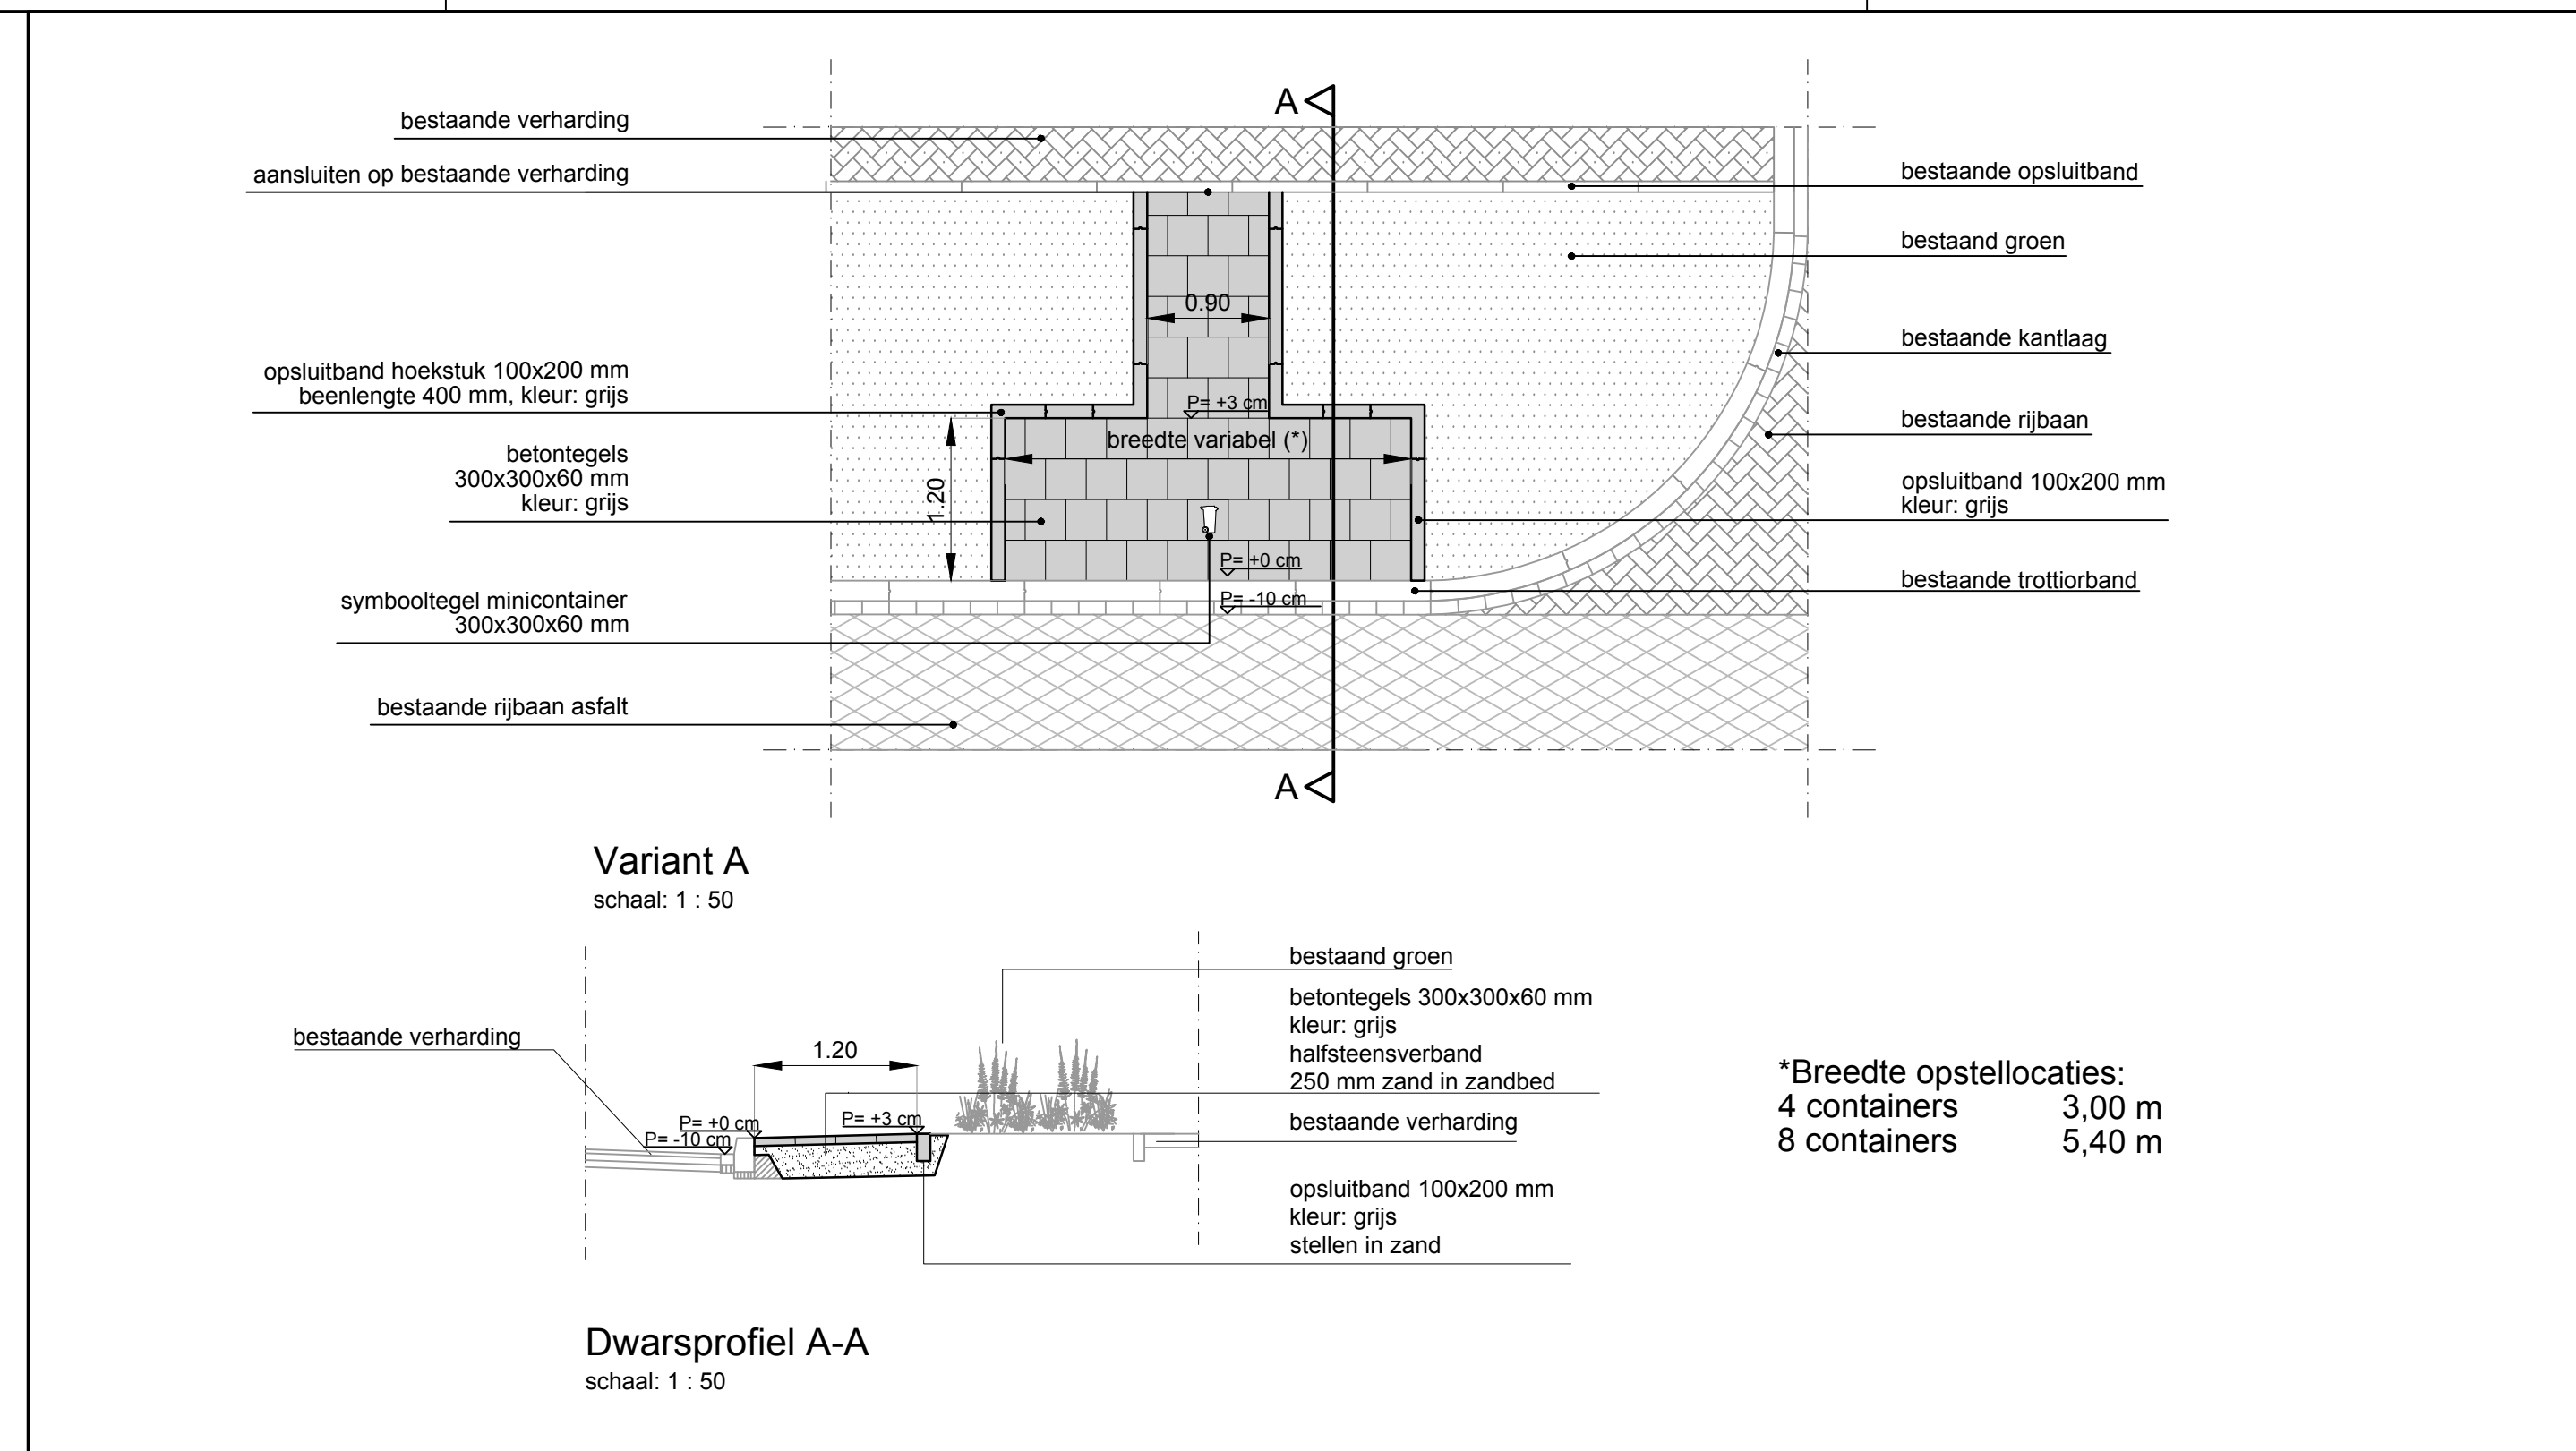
A

bestaande verharding

aansluiten op bestaande verharding

bestaande opsluitband

bestaand groen

0.90

bestaande kantlaag

opsluitband hoekstuk 100x200 mm
beenlengte 400 mm, kleur: grijs

P= +3 cm

bestaande rijbaan

breedte variabel (*)

betontegels
300x300x60 mm
kleur: grijs

1.20

opsluitband 100x200 mm
kleur: grijs

P= +0 cm

bestaande trottiorband

symbooltegel minicontainer
300x300x60 mm

P= -10 cm

bestaande rijbaan asfalt

A

Variant A
schaal: 1 : 50

bestaand groen

betontegels 300x300x60 mm
kleur: grijs
halfsteensverband
250 mm zand in zandbed

bestaande verharding

1.20

P= +0 cm
P= -10 cm
P= +3 cm

bestaande verharding

opsluitband 100x200 mm
kleur: grijs
stellen in zand

*Breedte opstellocaties:
4 containers 3,00 m
8 containers 5,40 m

Dwarsprofiel A-A
schaal: 1 : 50